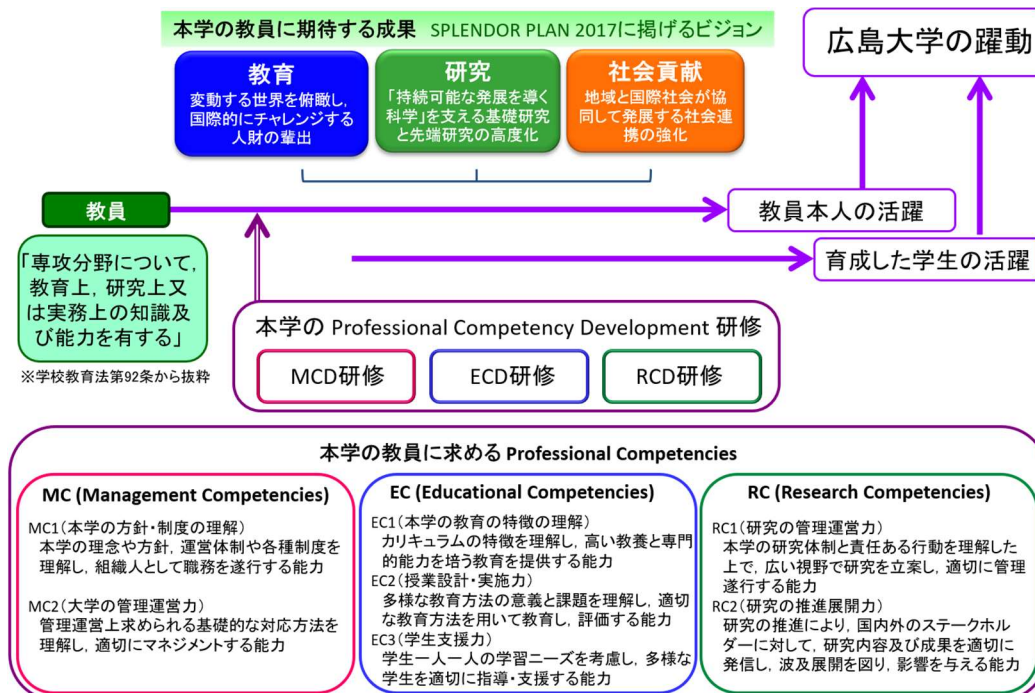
本学の教員に期待する成果　SPLENDOR PLAN 2017に掲げるビジョン

教育
変動する世界を俯瞰し，国際的にチャレンジする人財の輩出

研究
「持続可能な発展を導く科学」を支える基礎研究と先端研究の高度化

社会貢献
地域と国際社会が協同して発展する社会連携の強化

広島大学の躍動

教員

教員本人の活躍

育成した学生の活躍

「専攻分野について，教育上，研究上又は実務上の知識及び能力を有する」

※学校教育法第92条から抜粋

本学の Professional Competency Development 研修

MCD研修

ECD研修

RCD研修

本学の教員に求める Professional Competencies

MC (Management Competencies)

MC1（本学の方針・制度の理解）
本学の理念や方針，運営体制や各種制度を理解し，組織人として職務を遂行する能力

MC2（大学の管理運営力）
管理運営上求められる基礎的な対応方法を理解し，適切にマネジメントする能力

EC (Educational Competencies)

EC1（本学の教育の特徴の理解）
カリキュラムの特徴を理解し，高い教養と専門的能力を培う教育を提供する能力
EC2（授業設計・実施力）
多様な教育方法の意義と課題を理解し，適切な教育方法を用いて教育し，評価する能力
EC3（学生支援力）
学生一人一人の学習ニーズを考慮し，多様な学生を適切に指導・支援する能力

RC (Research Competencies)

RC1（研究の管理運営力）
本学の研究体制と責任ある行動を理解した上で，広い視野で研究を立案し，適切に管理遂行する能力
RC2（研究の推進展開力）
研究の推進により，国内外のステークホルダーに対して，研究内容及び成果を適切に発信し，波及展開を図り，影響を与える能力